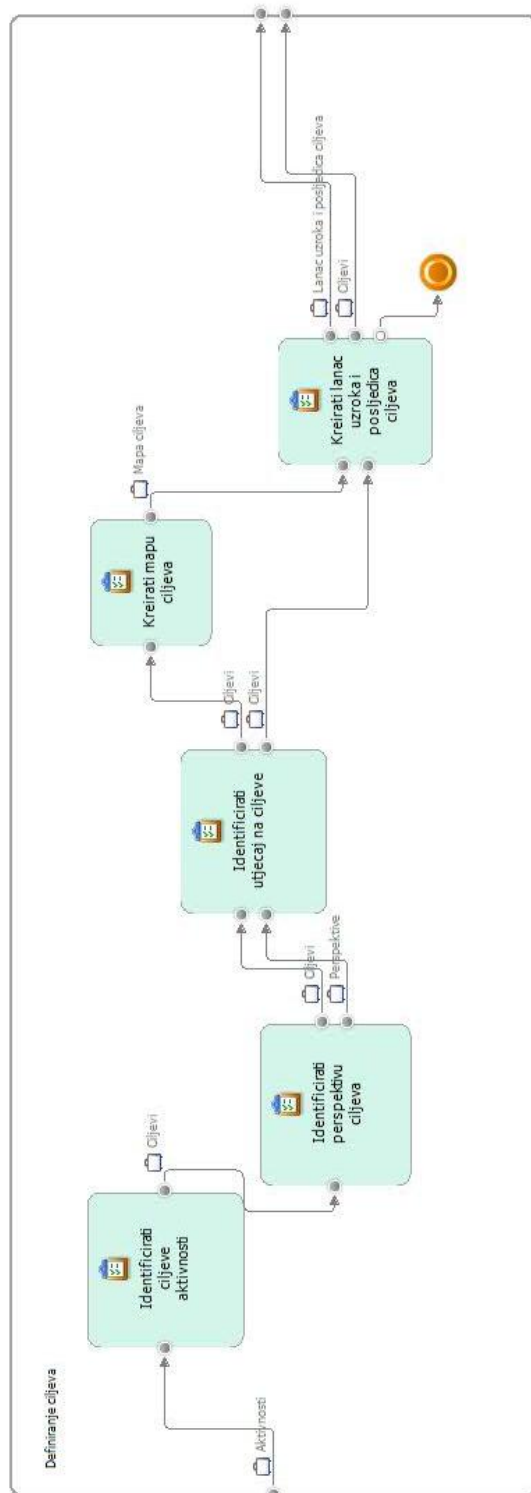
Definiranje ciljeva

Aktivnosti

Identificirati ciljeve aktivnosti

Ciljevi

Identificirati perspektivu ciljeva

Ciljevi

Perspektive

Identificirati utjecaj na ciljeve

Ciljevi

Ciljevi

Kreirati mapu ciljeva

Mapa ciljeva

Kreirati lanac uzroka i posljedica ciljeva

Lanac uzroka i posljedica ciljeva

Ciljevi